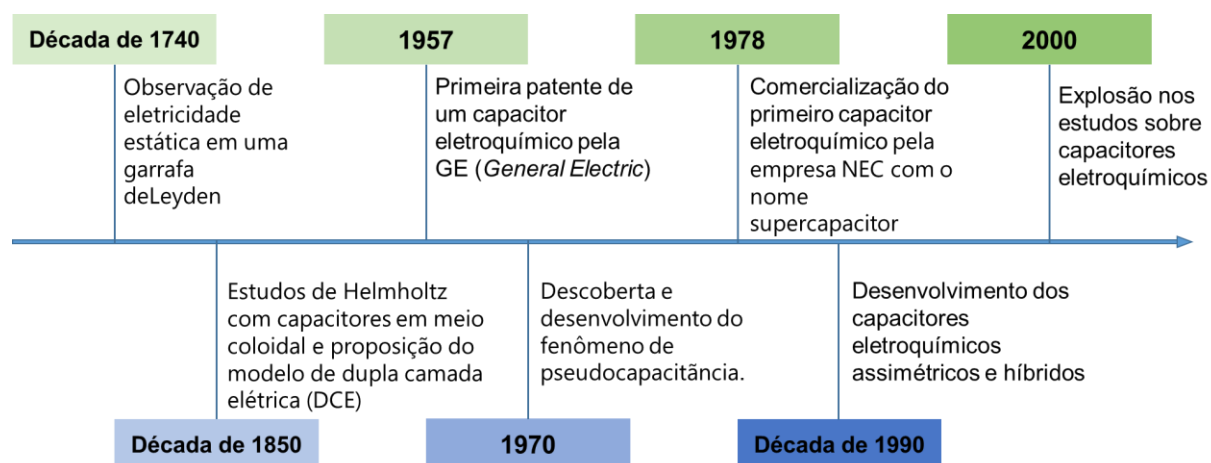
Década de 1740

Observação de eletricidade estática em uma garrafa deLeyden

1957

Primeira patente de um capacitor eletroquímico pela GE (General Electric)

1978

Comercialização do primeiro capacitor eletroquímico pela empresa NEC com o nome supercapacitor

2000

Explosão nos estudos sobre capacitores eletroquímicos

Estudos de Helmholtz com capacitores em meio coloidal e proposição do modelo de dupla camada elétrica (DCE)

Década de 1850

Descoberta e desenvolvimento do fenômeno de pseudocapacitância.

1970

Desenvolvimento dos capacitores eletroquímicos assimétricos e híbridos

Década de 1990